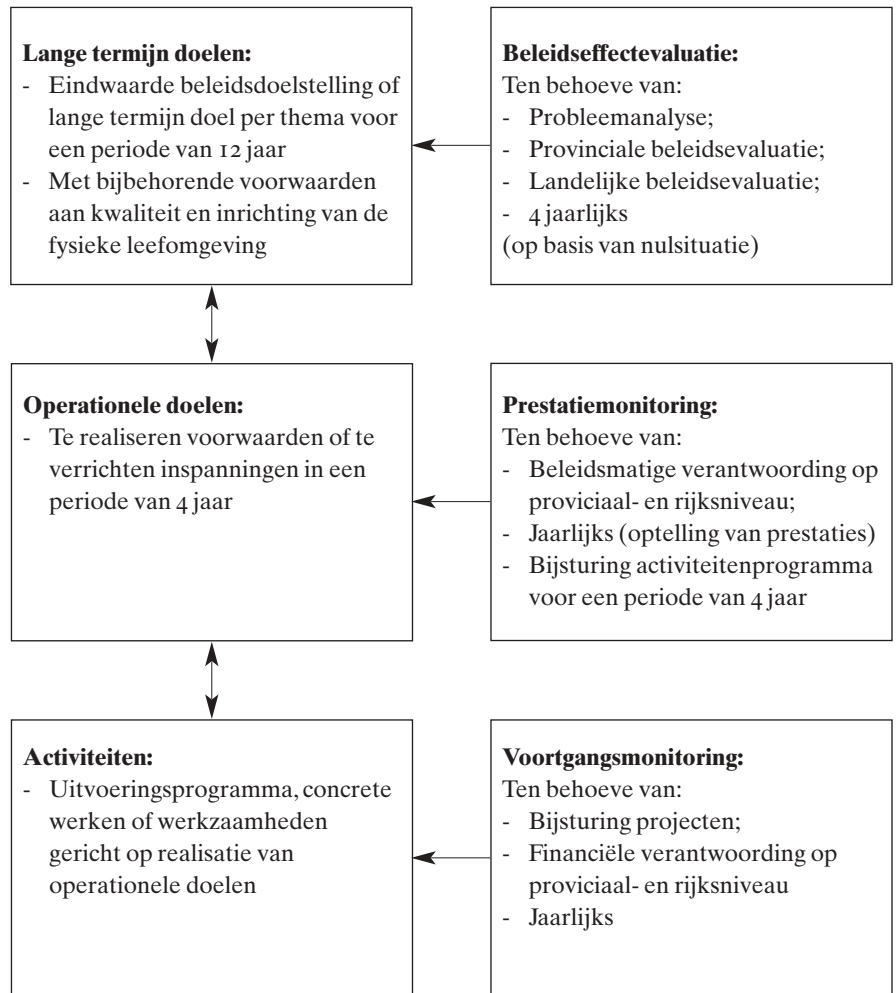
**Lange termijn doelen:**
- Eindwaarde beleidsdoelstelling of lange termijn doel per thema voor een periode van 12 jaar
- Met bijbehorende voorwaarden aan kwaliteit en inrichting van de fysieke leefomgeving

**Beleidseffectevaluatie:**
Ten behoeve van:
- Probleemanalyse;
- Provinciale beleidsevaluatie;
- Landelijke beleidsevaluatie;
- 4 jaarlijks
(op basis van nulsituatie)

**Operationele doelen:**
- Te realiseren voorwaarden of te verrichten inspanningen in een periode van 4 jaar

**Prestatiemonitoring:**
Ten behoeve van:
- Beleidsmatige verantwoording op provinciaal- en rijksniveau;
- Jaarlijks (optelling van prestaties)
- Bijsturing activiteitenprogramma voor een periode van 4 jaar

**Activiteiten:**
- Uitvoeringsprogramma, concrete werken of werkzaamheden gericht op realisatie van operationele doelen

**Voortgangsmonitoring:**
Ten behoeve van:
- Bijsturing projecten;
- Financiële verantwoording op provinciaal- en rijksniveau
- Jaarlijks